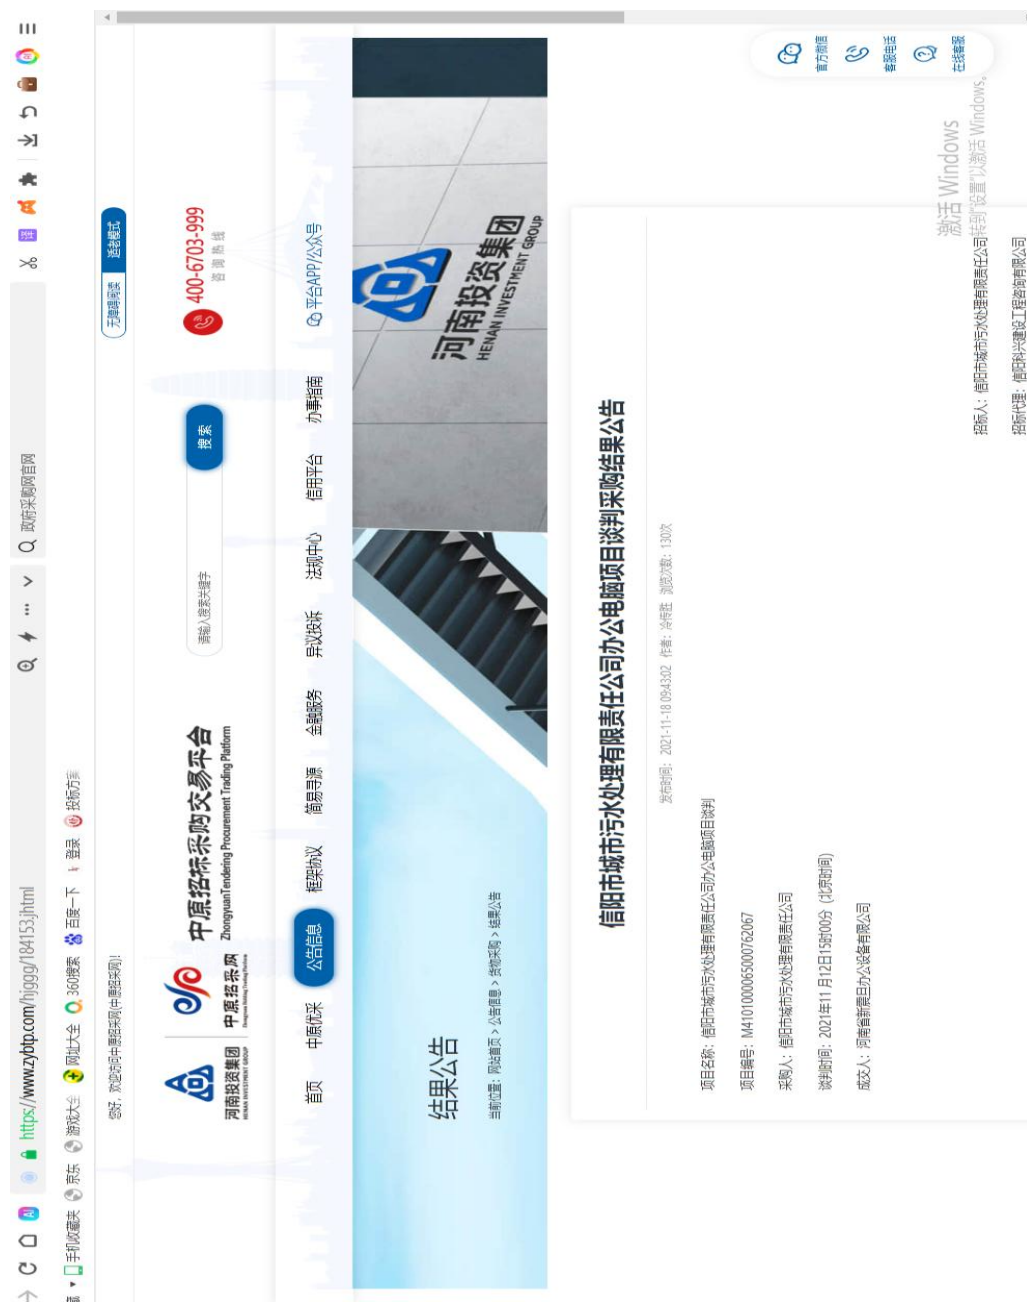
https://www.zybtp.com/hjggg/184153.jhtml

Q 政府采购网官网

手机收藏夹 京东 游戏大全 网址大全 360搜索 百度一下 登录 投标方案

您好，欢迎访问中原招采网(中原招采购)!

无障碍阅读 适老模式

河南投资集团 HENAN INVESTMENT GROUP

中原招采 中原招采购交易平台 Zhongyuan Tendering Procurement Trading Platform

请输入搜索关键字

搜索

400-6703-999 咨询热线

首页 中原优采 公告信息 框架协议 信息寻源 金融服务 异议投诉 法规中心 信用平台 办事指南 平台APP/公众号

河南投资集团 HENAN INVESTMENT GROUP

结果公告

当前位置：网站首页 > 公告信息 > 货物采购 > 结果公告

信阳市城市污水处理有限责任公司办公电脑项目谈判采购结果公告

发布时间：2021-11-18 09:43:02 作者：冷特胜 浏览次数：130次

项目名称：信阳市城市污水处理有限责任公司办公电脑项目谈判

项目编号：M4101000006500762067

采购人：信阳市城市污水处理有限责任公司

谈判时间：2021年11月12日15时00分（北京时间）

成交人：河南省新鼎日办公设备有限公司

招标人：信阳市城市污水处理有限责任公司

招标代理：信阳科兴建设工程咨询有限公司

官方微信 客服电话 在线客服

激活 Windows
转到"设置"以激活 Windows。